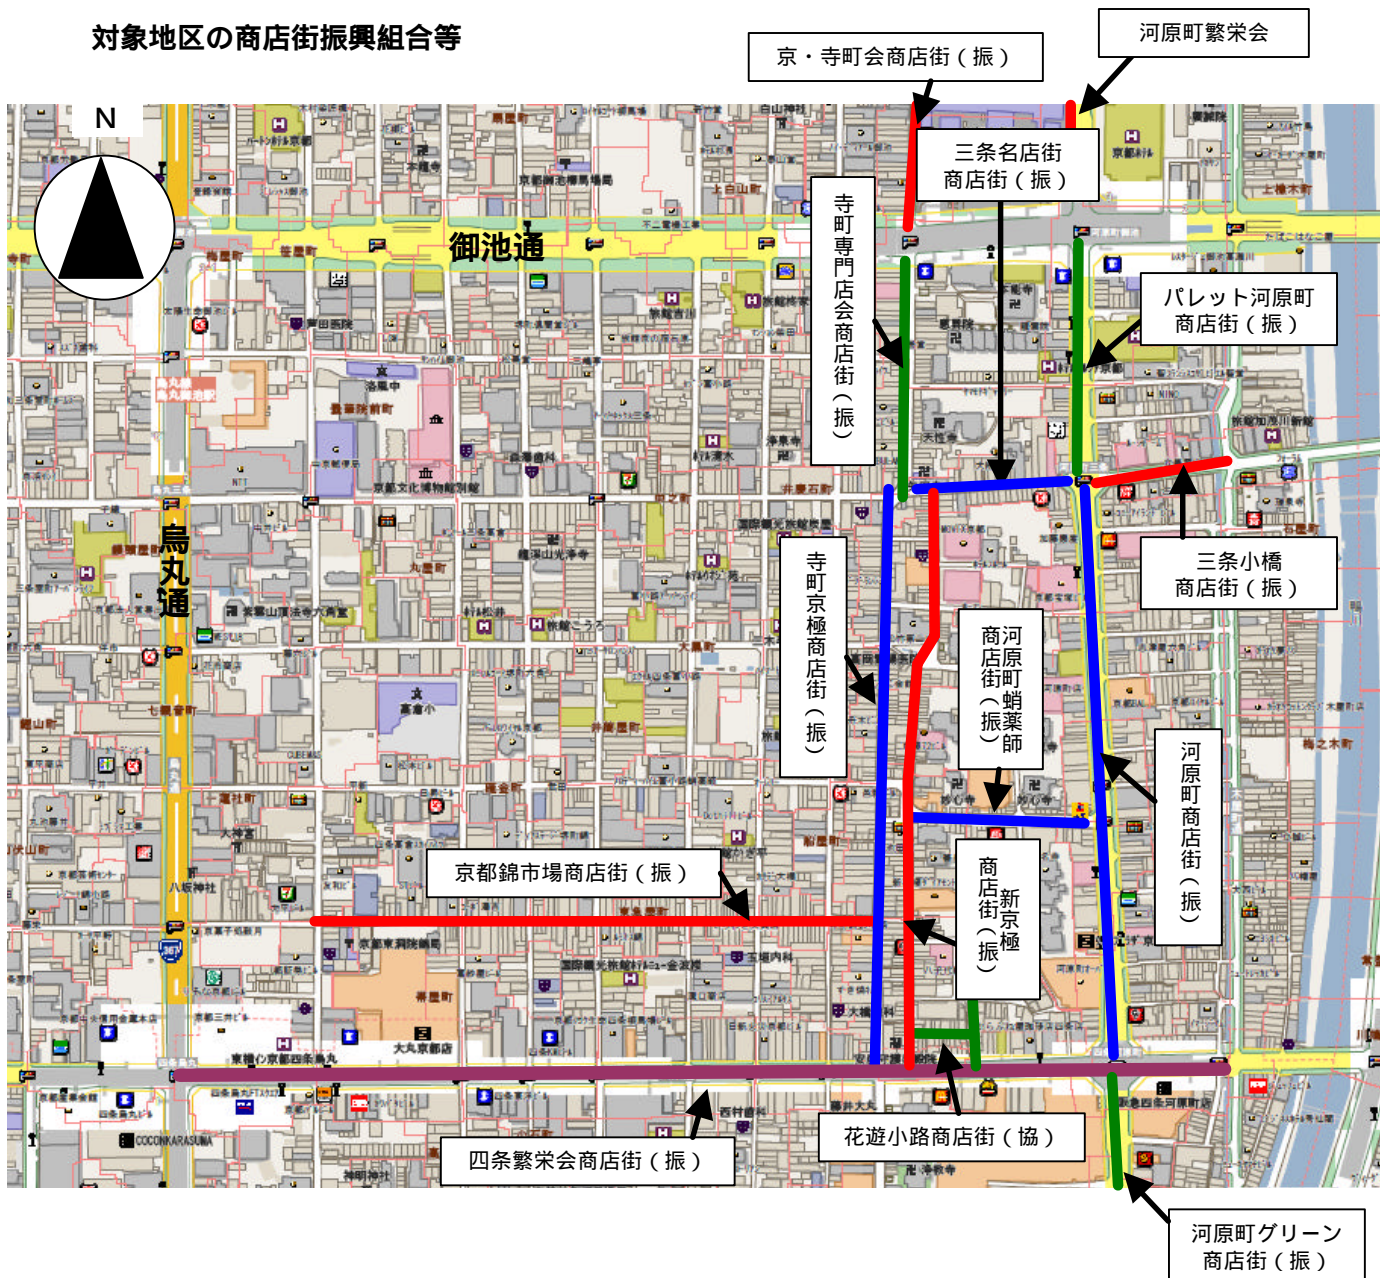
対象地区の商店街振興組合等

京・寺町会商店街（振）

河原町繁栄会

N

三条名店街
商店街（振）

御池通

寺町専門店会商店街（振）

パレット河原町
商店街（振）

烏丸通

三条小橋
商店街（振）

寺町京極商店街（振）

河原町蛸薬師
商店街（振）

河原町商店街（振）

京都錦市場商店街（振）

新京極
商店街（振）

花遊小路商店街（協）

四条繁栄会商店街（振）

河原町グリーン
商店街（振）